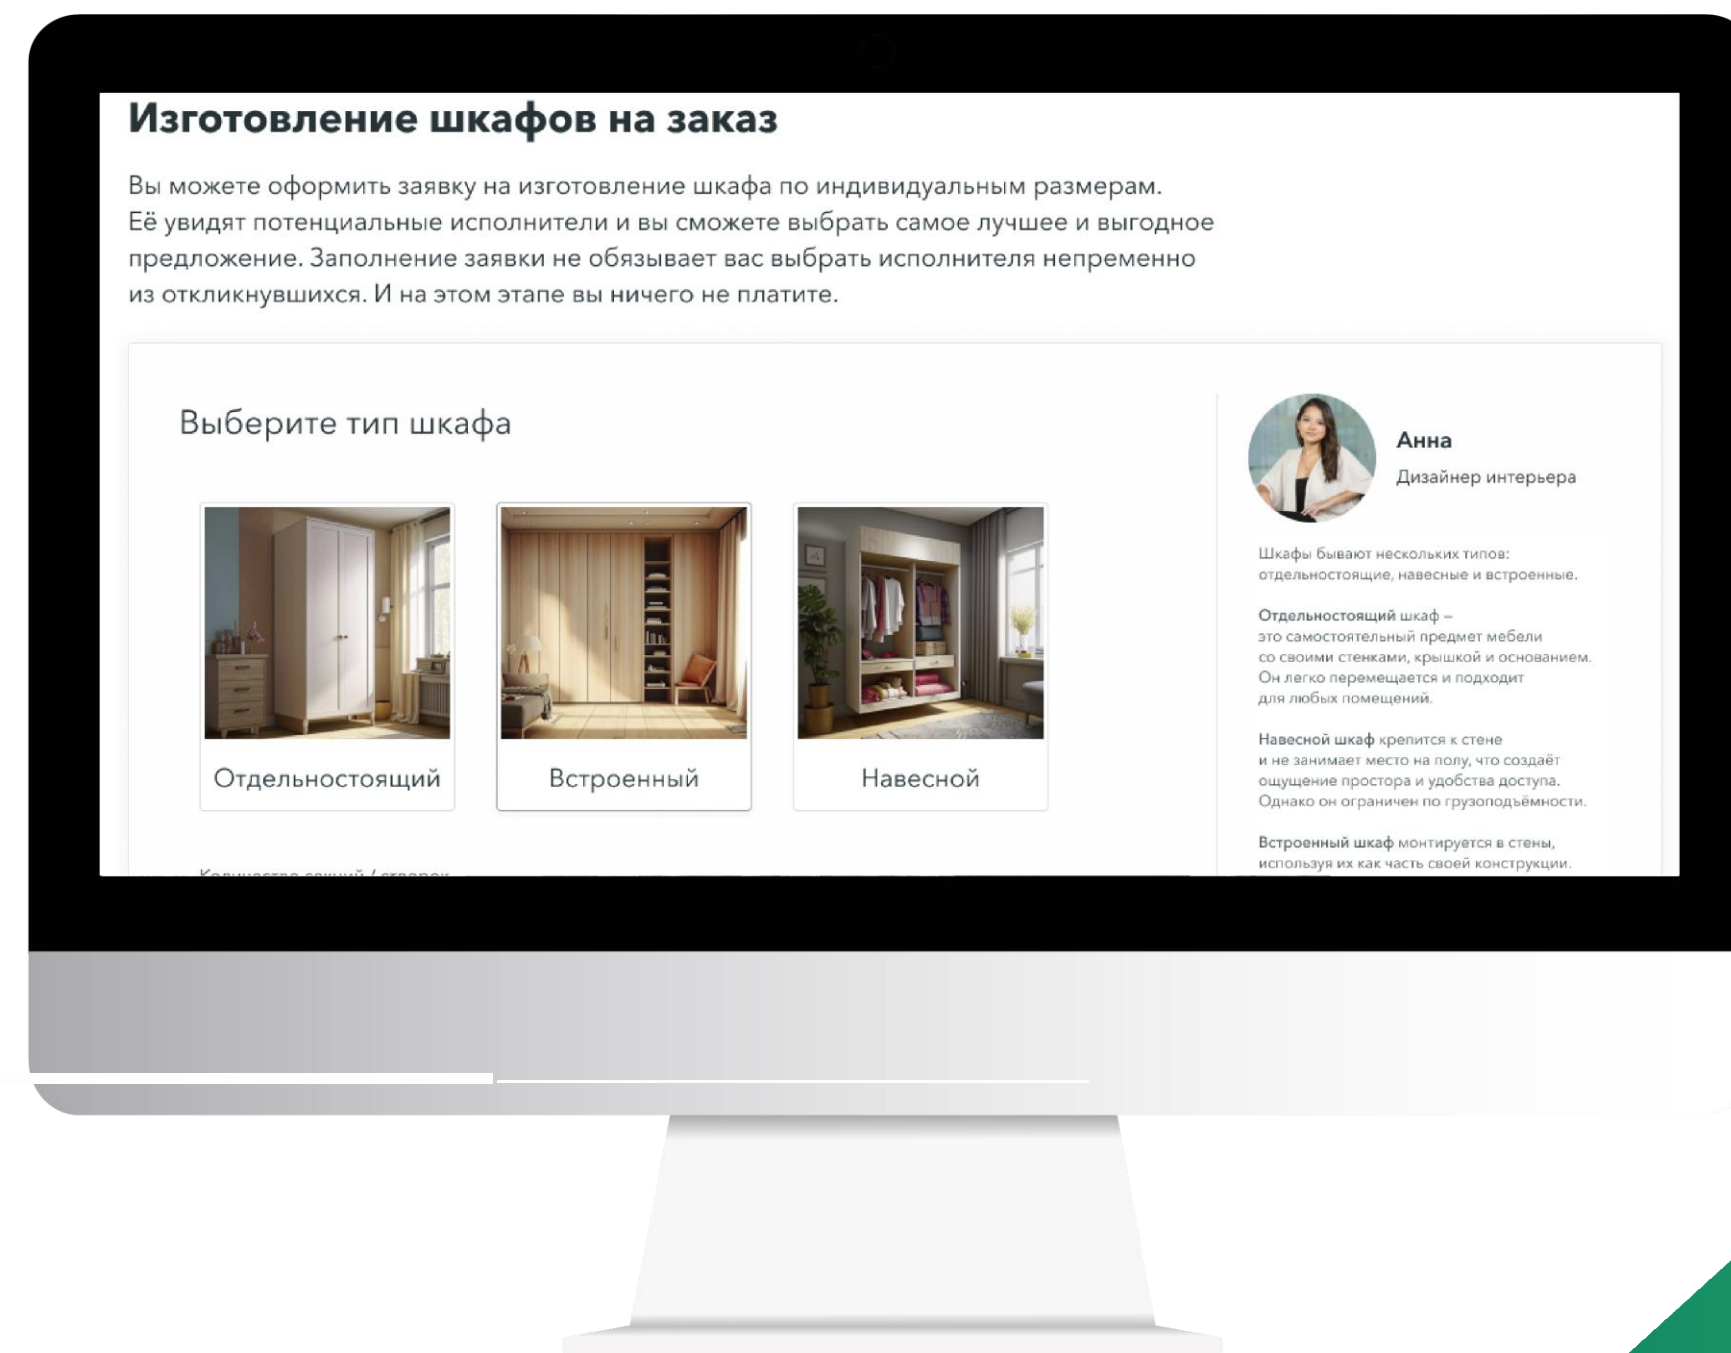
Изготовление шкафов на заказ

Вы можете оформить заявку на изготовление шкафа по индивидуальным размерам. Её увидят потенциальные исполнители и вы сможете выбрать самое лучшее и выгодное предложение. Заполнение заявки не обязывает вас выбрать исполнителя непременно из откликнувшихся. И на этом этапе вы ничего не платите.

Выберите тип шкафа

Отдельностоящий

Встроенный

Навесной

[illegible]

Анна

Дизайнер интерьера

Шкафы бывают нескольких типов: отдельностоящие, навесные и встроенные.

Отдельностоящий шкаф – это самостоятельный предмет мебели со своими стенками, крышкой и основанием. Он легко перемещается и подходит для любых помещений.

Навесной шкаф крепится к стене и не занимает место на полу, что создаёт ощущение простора и удобства доступа. Однако он ограничен по грузоподъёмности.

Встроенный шкаф монтируется в стены, используя их как часть своей конструкции.